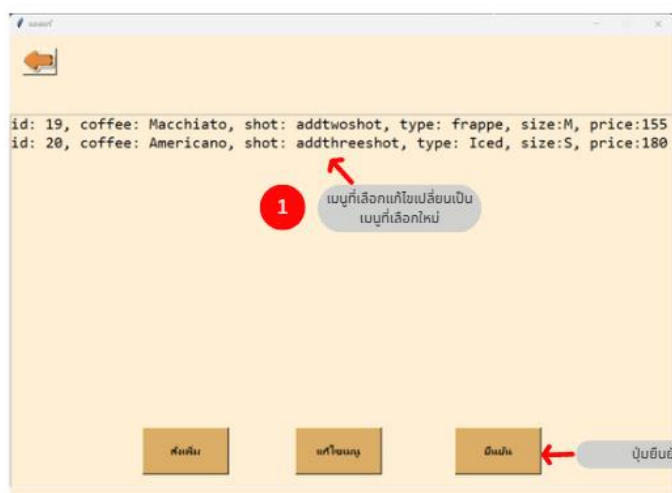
ออเดอร์

id: 19, coffee: Macchiato, shot: addtwoshot, type: frappe, size:M, price:155
id: 20, coffee: Americano, shot: addthreeshot, type: Iced, size:S, price:180

1

เมนูที่เลือกแก้ไขเปลี่ยนเป็นเมนูที่เลือกใหม่

สั่งเพิ่ม

แก้ไขเมนู

ยืนยัน

ปุ่มยืนยั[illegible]